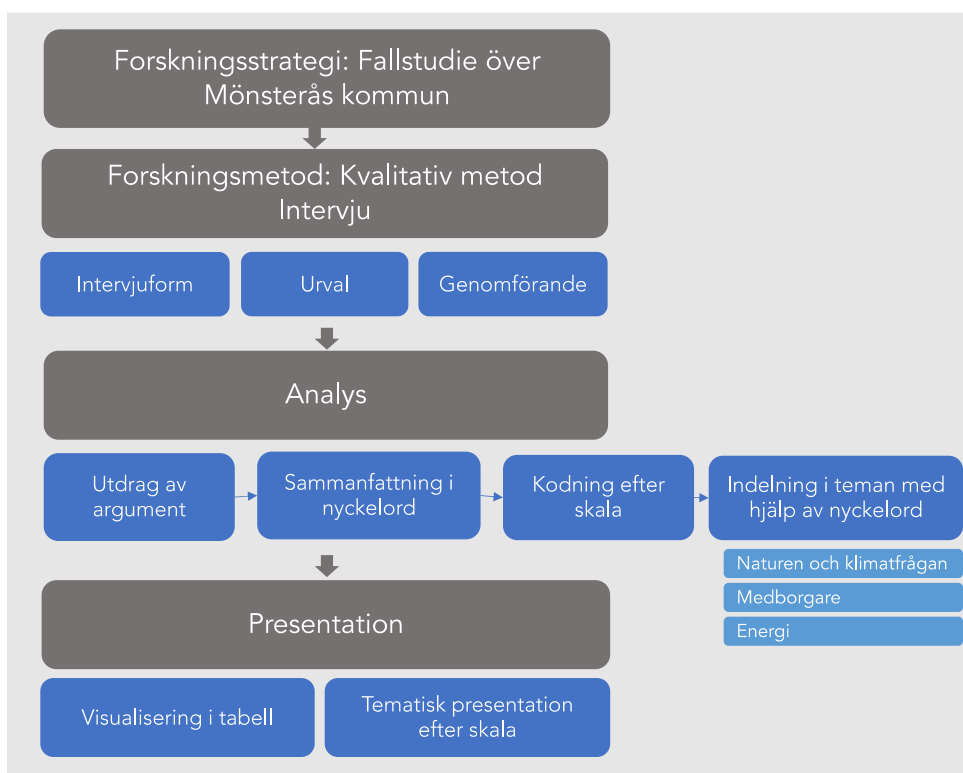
Forskningsstrategi: Fallstudie över Mönsterås kommun

Forskningsmetod: Kvalitativ metod Intervju

Intervjuform

Urval

Genomförande

Analys

Utdrag av argument

Sammanfattning i nyckelord

Kodning efter skala

Indelning i teman med hjälp av nyckelord

Naturen och klimatfrågan

Medborgare

Energi

Presentation

Visualisering i tabell

Tematisk presentation efter skala